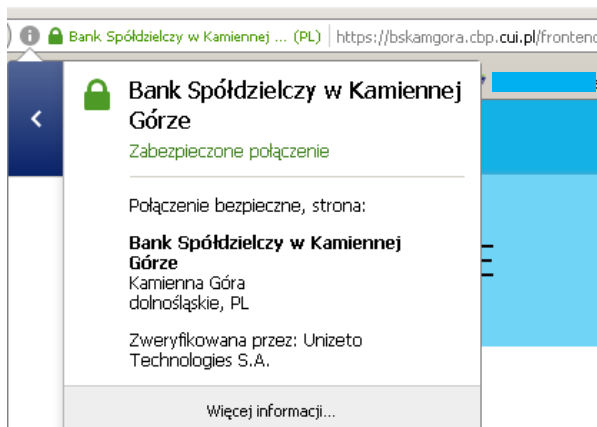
Bank Spółdzielczy w Kamiennej ... (PL) | https://bskamgora.cbp.cui.pl/fronten

Bank Spółdzielczy w Kamiennej Górze

Zabezpieczone połączenie

Połączenie bezpieczne, strona:

**Bank Spółdzielczy w Kamiennej Górze**
Kamienna Góra
dolnośląskie, PL

Zweryfikowana przez: Unizeto Technologies S.A.

Więcej informacji...